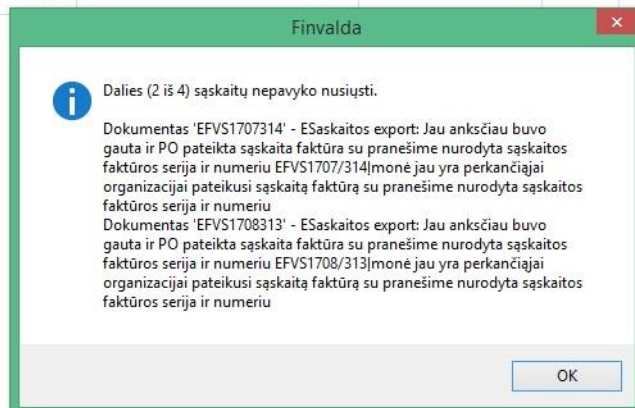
Finvalda

Dalies (2 iš 4) sąskaitų nepavyko nusiųsti.

Dokumentas 'EFVS1707314' - ESaskaitos export: Jau anksčiau buvo gauta ir PO pateikta sąskaita faktūra su pranešime nurodyta sąskaitos faktūros serija ir numeriu EFVS1707/314Įmonė jau yra perkančiajai organizacijai pateikusi sąskaitą faktūrą su pranešime nurodyta sąskaitos faktūros serija ir numeriu
Dokumentas 'EFVS1708313' - ESaskaitos export: Jau anksčiau buvo gauta ir PO pateikta sąskaita faktūra su pranešime nurodyta sąskaitos faktūros serija ir numeriu EFVS1708/313Įmonė jau yra perkančiajai organizacijai pateikusi sąskaitą faktūrą su pranešime nurodyta sąskaitos faktūros serija ir numeriu

OK